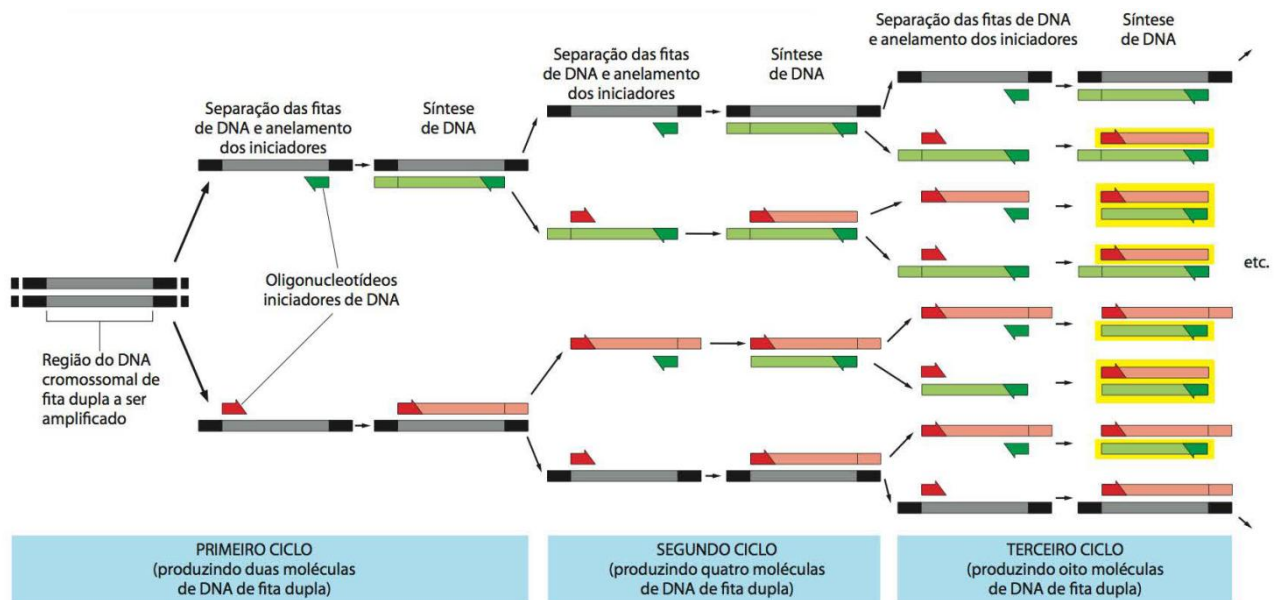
Separação das fitas de DNA e anelamento dos iniciadores

Síntese de DNA

Separação das fitas de DNA e anelamento dos iniciadores

Síntese de DNA

Separação das fitas de DNA e anelamento dos iniciadores

Síntese de DNA

Oligonucleotídeos iniciadores de DNA

Região do DNA cromossomal de fita dupla a ser amplificado

etc.

PRIMEIRO CICLO
(produzindo duas moléculas de DNA de fita dupla)

SEGUNDO CICLO
(produzindo quatro moléculas de DNA de fita dupla)

TERCEIRO CICLO
(produzindo oito moléculas de DNA de fita dupla)